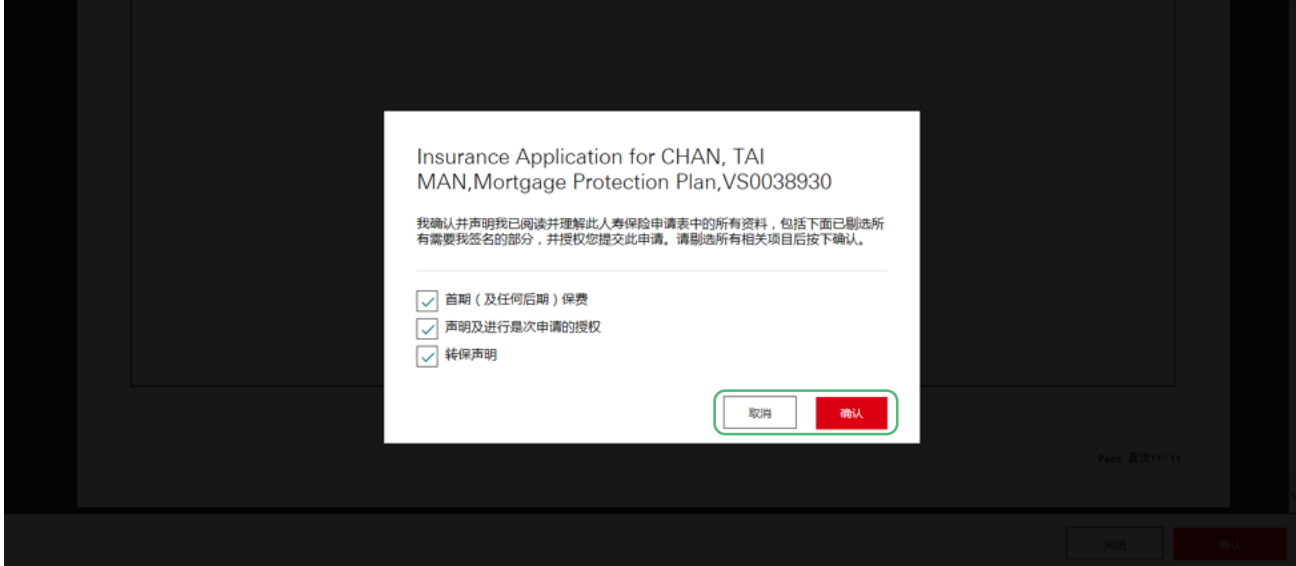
Insurance Application for CHAN, TAI MAN,Mortgage Protection Plan,VS0038930

我确认并声明我已阅读并理解此人寿保险申请表中的所有资料，包括下面已剔选所有需要我签名的部分，并授权您提交此申请。请剔选所有相关项目后按下确认。

首期（及任何后期）保费

声明及进行是次申请的授权

转保声明

取消

确认

Page 頁次11/11

关闭

确认